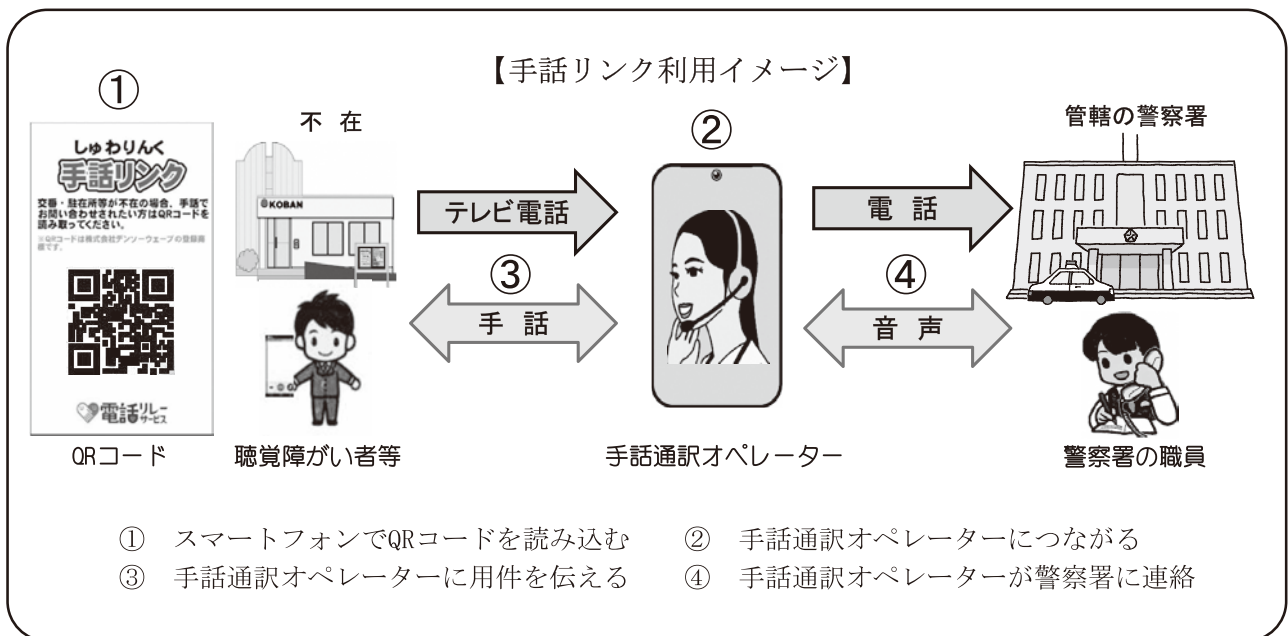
【手話リンク利用イメージ】

①

しゅわりんく
手話リンク
交番・駐在所等が不在の場合、手話でお問い合わせされたい方はQRコードを読み取ってください。
※QRコードは株式会社デンソーウェーブの登録商標です。

電話リレーサービス

QRコード

不 在

KOBAN

聴覚障がい者等

テレビ電話

③

手 話

②

手話通訳オペレーター

電 話

④

音 声

管轄の警察署

警察署の職員

① スマートフォンでQRコードを読み込む　② 手話通訳オペレーターにつながる
③ 手話通訳オペレーターに用件を伝える　④ 手話通訳オペレーターが警察署に連絡